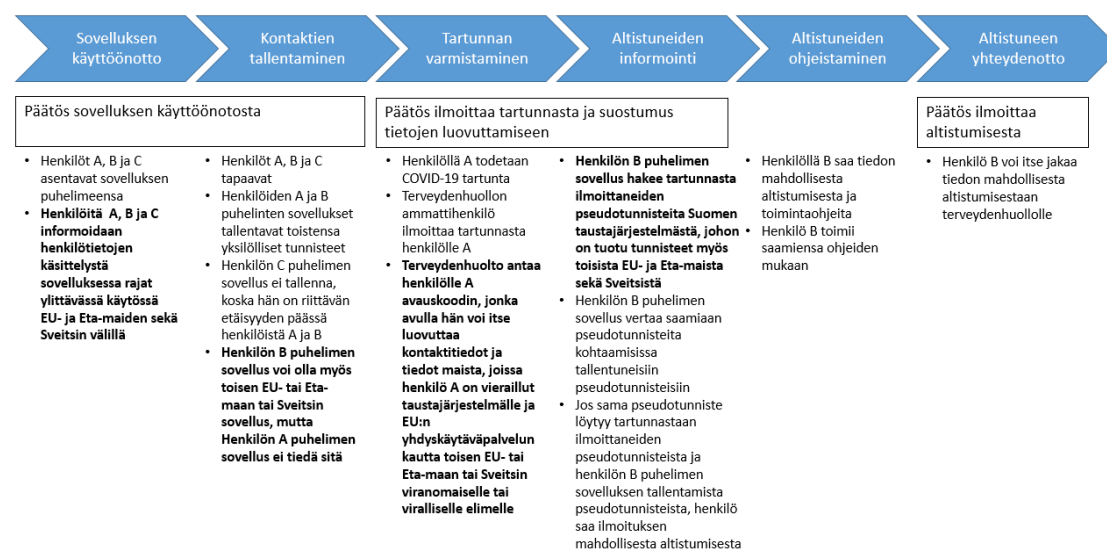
Sovelluksen käyttöönotto

Kontaktien tallentaminen

Tartunnan varmistaminen

Altistuneiden informointi

Altistuneiden ohjeistaminen

Altistuneen yhteydenotto

Päätös sovelluksen käyttöönotosta

- Henkilöt A, B ja C asentavat sovelluksen puhelimeensa
- **Henkilöitä A, B ja C informoidaan henkilötietojen käsittelystä sovelluksessa rajat ylittävässä käytössä EU- ja Eta-maiden sekä Sveitsin välillä**

- Henkilöt A, B ja C tapaavat
- Henkilöiden A ja B puhelinten sovellukset tallentavat toistensa yksilölliset tunnisteet
- Henkilön C puhelimen sovellus ei tallenna, koska hän on riittävän etäisyyden päässä henkilöistä A ja B
- **Henkilön B puhelimen sovellus voi olla myös toisen EU- tai Eta-maan tai Sveitsin sovellus, mutta Henkilön A puhelimen sovellus ei tiedä sitä**

Päätös ilmoittaa tartunnasta ja suostumus tietojen luovuttamiseen

- Henkilöllä A todetaan COVID-19 tartunta
- Terveydenhuollon ammattihenkilö ilmoittaa tartunnasta henkilölle A
- **Terveydenhuolto antaa henkilölle A avauskoodin, jonka avulla hän voi itse luovuttaa kontaktitiedot ja tiedot maista, joissa henkilö A on vieraillut taustajärjestelmälle ja EU:n yhdyskäytäväpalvelun kautta toisen EU- tai Eta-maan tai Sveitsin viranomaiselle tai viralliselle elimelle**

- **Henkilön B puhelimen sovellus hakee tartunnasta ilmoittaneiden pseudotunnisteita Suomen taustajärjestelmästä, johon on tuotu tunnisteet myös toisista EU- ja Eta-maista sekä Sveitsistä**
- Henkilön B puhelimen sovellus vertaa saamiaan pseudotunnisteita kohtaamisissa tallentuneisiin pseudotunnisteisiin
- Jos sama pseudotunniste löytyy tartunnastaan ilmoittaneiden pseudotunnisteista ja henkilön B puhelimen sovelluksen tallentamista pseudotunnisteista, henkilö saa ilmoituksen mahdollisesta altistumisesta

- Henkilöllä B saa tiedon mahdollisesta altistumisesta ja toimintaohjeita
- Henkilö B toimii saamiensa ohjeiden mukaan

Päätös ilmoittaa altistumisesta

- Henkilö B voi itse jakaa tiedon mahdollisesta altistumisestaan terveydenhuollolle